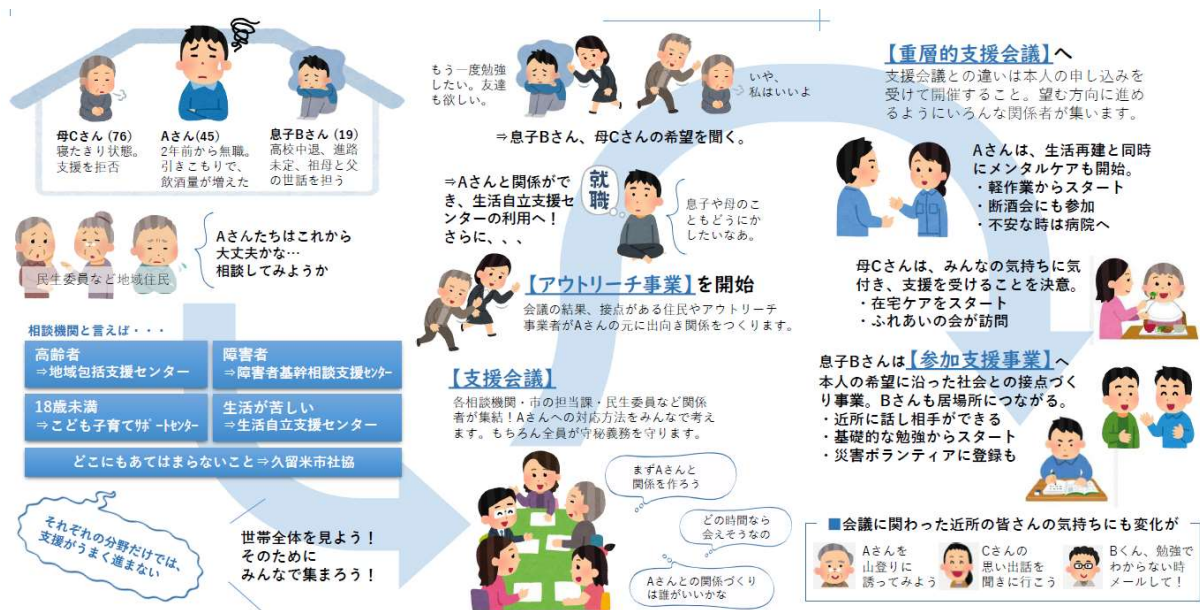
母Cさん (76)
寝たきり状態。支援を拒否

Aさん(45)
2年前から無職。引きこもりで、飲酒量が増えた

息子Bさん (19)
高校中退、進路未定、祖母と父の世話を担う

Aさんたちはこれから大丈夫かな…
相談してみようか

民生委員など地域住民

相談機関と言えば・・・

| 高齢者 ⇒地域包括支援センター | 障害者 ⇒障害者基幹相談支援ｾﾝﾀｰ |
|---|---|
| 18歳未満 ⇒こども子育てｻﾎﾟｰﾄｾﾝﾀｰ | 生活が苦しい ⇒生活自立支援センター |

どこにもあてはまらないこと⇒久留米市社協

それぞれの分野だけでは、支援がうまく進まない

世帯全体を見よう！
そのために
みんなで集まろう！

もう一度勉強したい。友達も欲しい。

いや、私はいいよ

⇒息子Bさん、母Cさんの希望を聞く。

⇒Aさんと関係ができ、生活自立支援センターの利用へ！
さらに、、、

就職

息子や母のこともどうにかしたいなあ。

【アウトリーチ事業】を開始

会議の結果、接点がある住民やアウトリーチ事業者がAさんの元に出向き関係をつくります。

【支援会議】

各相談機関・市の担当課・民生委員など関係者が集結！Aさんへの対応方法をみんなで考えます。もちろん全員が守秘義務を守ります。

まずAさんと関係を作ろう

どの時間なら会えそうなの

Aさんとの関係づくりは誰がいいかな

【重層的支援会議】へ

支援会議との違いは本人の申し込みを受けて開催すること。望む方向に進めるようにいろんな関係者が集います。

Aさんは、生活再建と同時にメンタルケアも開始。
・軽作業からスタート
・断酒会にも参加
・不安な時は病院へ

母Cさんは、みんなの気持ちに気付き、支援を受けることを決意。
・在宅ケアをスタート
・ふれあいの会が訪問

息子Bさんは【参加支援事業】へ
本人の希望に沿った社会との接点づくり事業。Bさんも居場所につながる。
・近所に話し相手ができる
・基礎的な勉強からスタート
・災害ボランティアに登録も

■会議に関わった近所の皆さんの気持ちにも変化が

Aさんを山登りに誘ってみよう

Cさんの思い出話を聞きに行こう

Bくん、勉強でわからない時メールして！